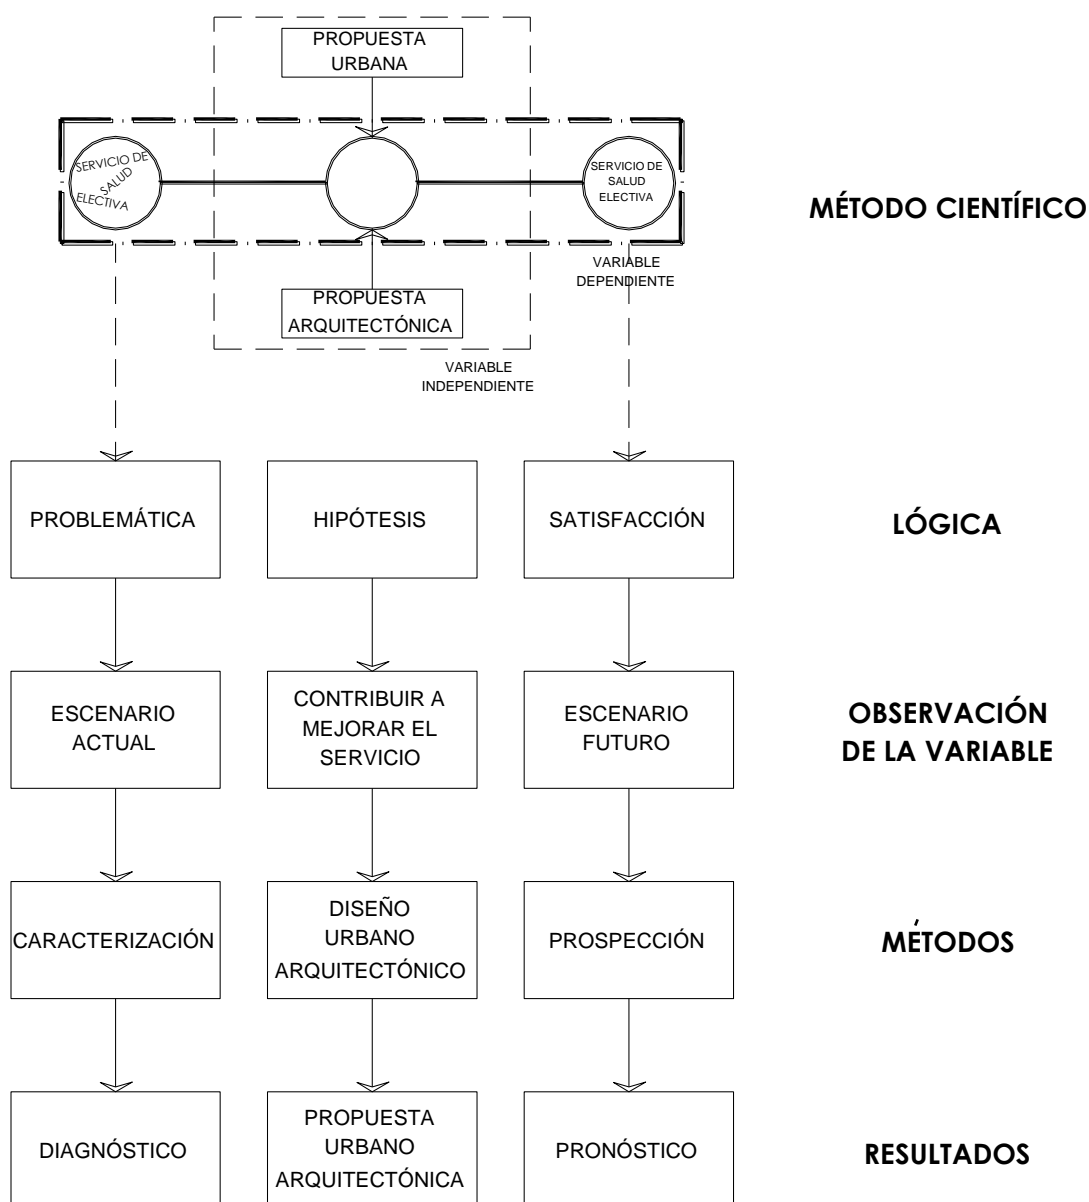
PROPUESTA URBANA

SERVICIO DE SALUD ELECTIVA

SERVICIO DE SALUD ELECTIVA

MÉTODO CIENTÍFICO

VARIABLE DEPENDIENTE

PROPUESTA ARQUITECTÓNICA

VARIABLE INDEPENDIENTE

PROBLEMÁTICA

HIPÓTESIS

SATISFACCIÓN

LÓGICA

ESCENARIO ACTUAL

CONTRIBUIR A MEJORAR EL SERVICIO

ESCENARIO FUTURO

OBSERVACIÓN DE LA VARIABLE

CARACTERIZACIÓN

DISEÑO URBANO ARQUITECTÓNICO

PROSPECCIÓN

MÉTODOS

DIAGNÓSTICO

PROPUESTA URBANO ARQUITECTÓNICA

PRONÓSTICO

RESULTADOS